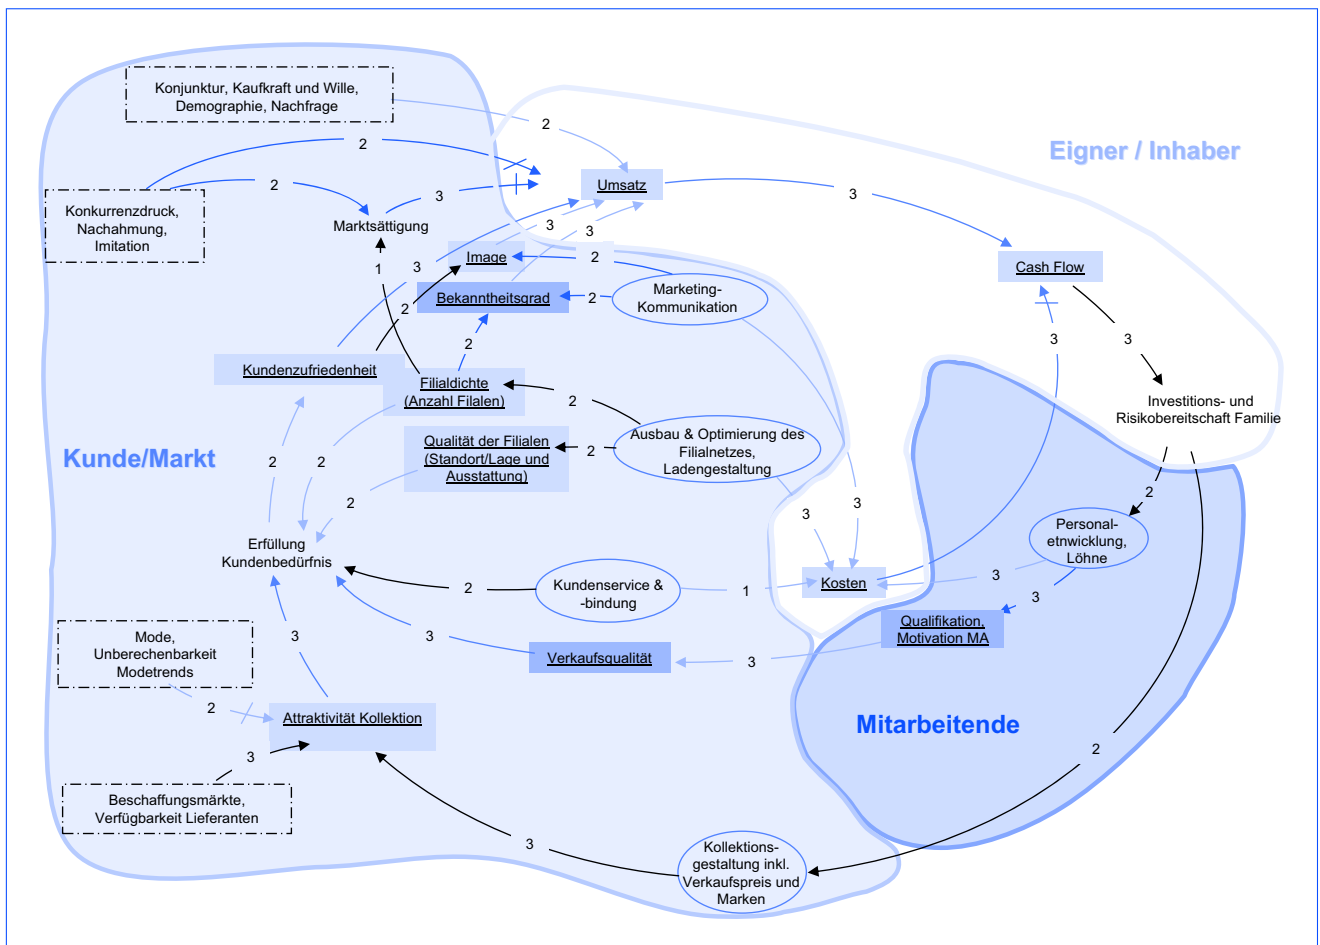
Konjunktur, Kaufkraft und Wille, Demographie, Nachfrage

Eigner / Inhaber

2

2

2

3

Umsatz

3

Konkurrenzdruck, Nachahmung, Imitation

Marktsättigung

3

3

Cash Flow

Image

2

1

3

Bekanntheitsgrad

2

Marketing-Kommunikation

2

3

3

2

Kundenzufriedenheit

Filialdichte (Anzahl Filalen)

Investitions- und Risikobereitschaft Familie

2

Ausbau & Optimierung des Filialnetzes, Ladengestaltung

Qualität der Filialen (Standort/Lage und Ausstattung)

2

Kunde/Markt

2

2

2

2

3

3

Personal-etnwicklung, Löhne

Erfüllung Kundenbedürfnis

2

Kundenservice & -bindung

1

Kosten

3

3

Mode, Unberechenbarkeit Modetrends

3

3

Qualifikation, Motivation MA

Verkaufsqualität

3

2

Attraktivität Kollektion

Mitarbeitende

3

2

Beschaffungsmärkte, Verfügbarkeit Lieferanten

3

Kollektions-gestaltung inkl. Verkaufspreis und Marken